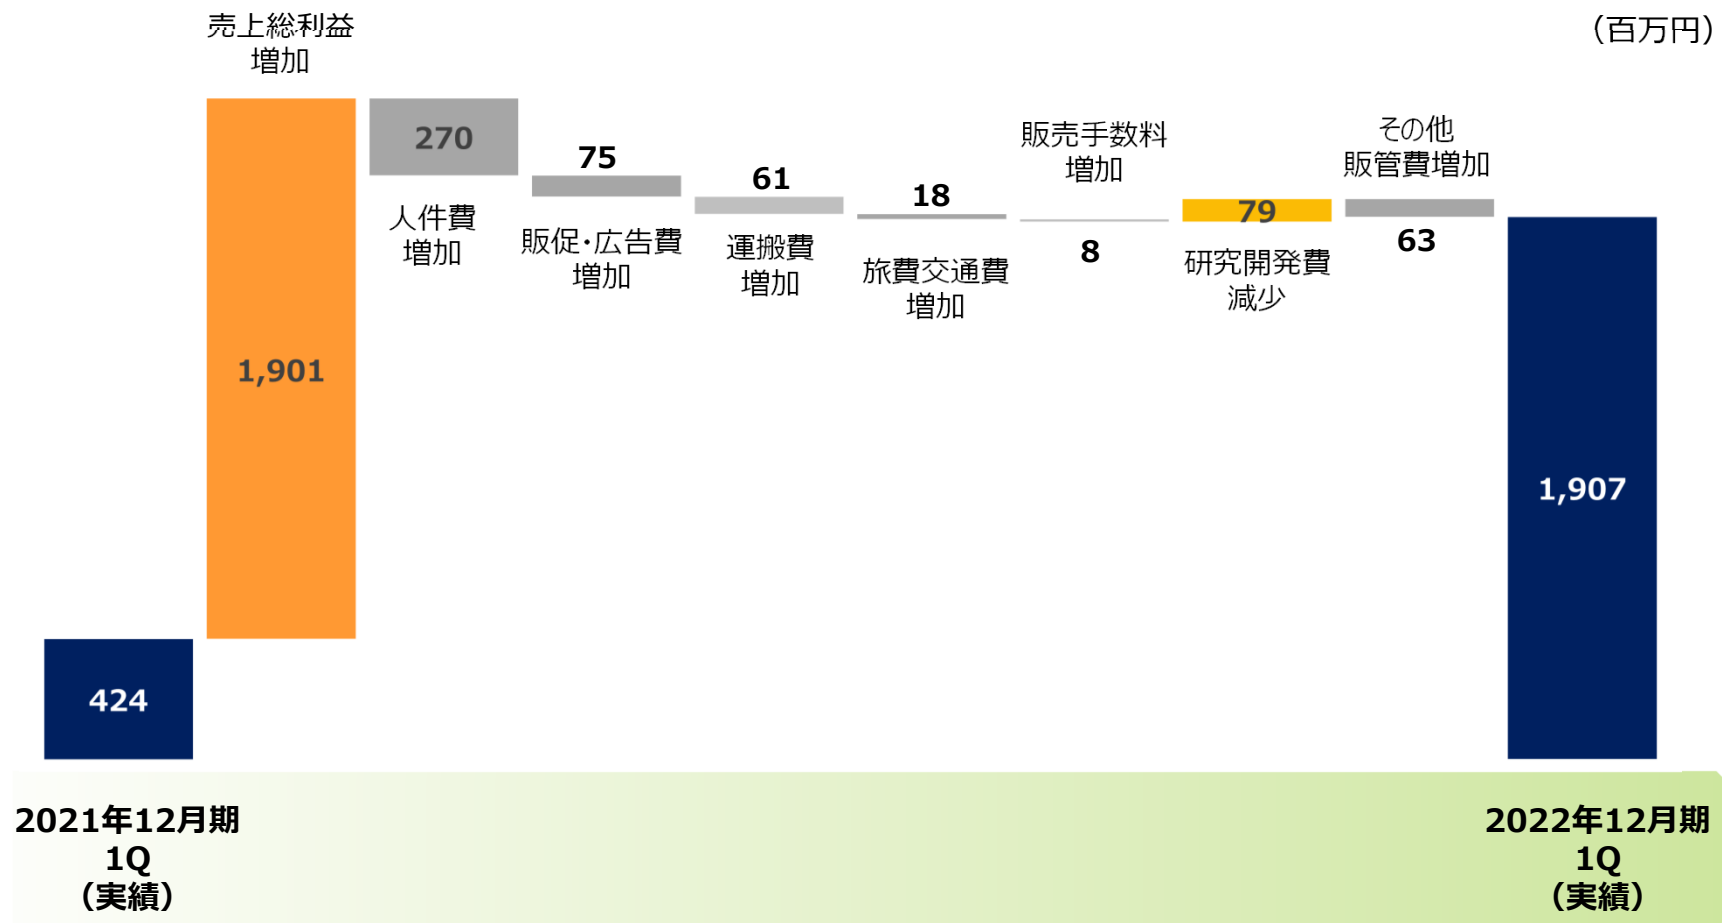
売上総利益
増加

（百万円）

270

75

61

18

販売手数料
増加

79

その他
販管費増加

人件費
増加

販促・広告費
増加

運搬費
増加

旅費交通費
増加

8

研究開発費
減少

63

1,901

1,907

424

2021年12月期
1Q
（実績）

2022年12月期
1Q
（実績）